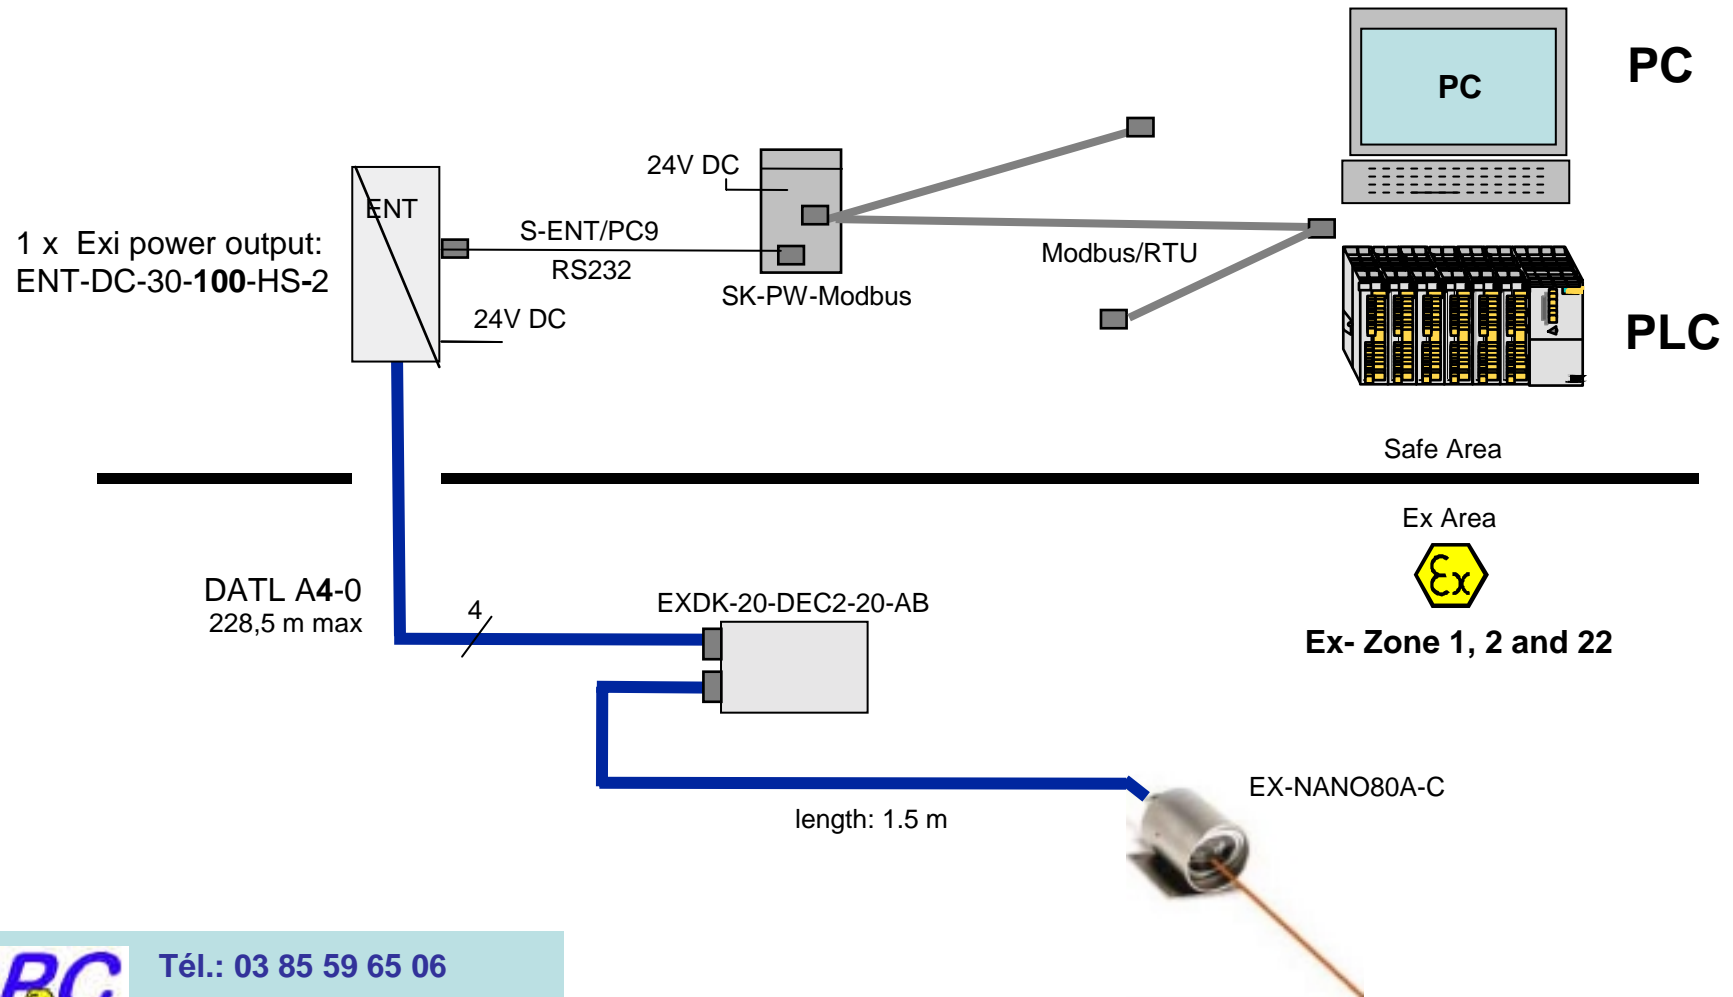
PC

PC

24V DC

ENT

1 x Exi power output:
ENT-DC-30-**100**-HS-2

S-ENT/PC9

RS232

24V DC

SK-PW-Modbus

Modbus/RTU

PLC

Safe Area

Ex Area

Ex- Zone 1, 2 and 22

DATL A**4**-0
228,5 m max

4

EXDK-20-DEC2-20-AB

EX-NANO80A-C

length: 1.5 m

RC

Tél.: 03 85 59 65 06